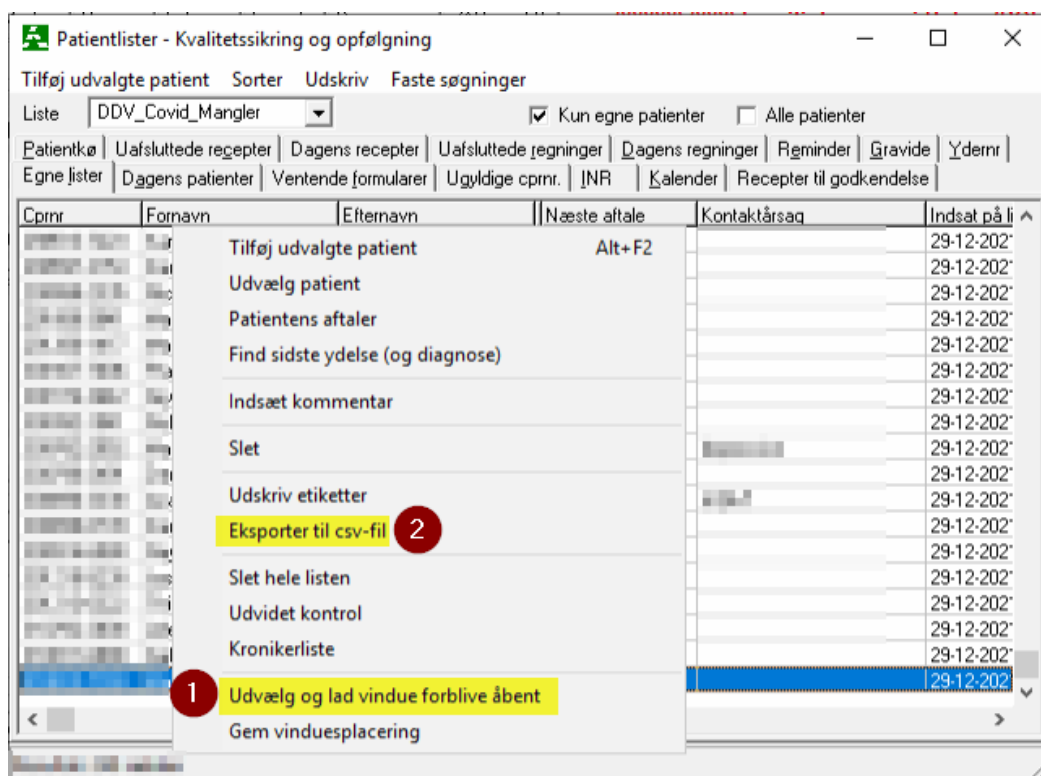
Patientlister - Kvalitetssikring og opfølgning

Tilføj udvalgte patient Sorter Udskriv Faste søgninger

Liste DDV_Covid_Mangler

Kun egne patienter Alle patienter

Patientkø | Uafsluttede recepter | Dagens recepter | Uafsluttede regninger | Dagens regninger | Reminder | Gravide | Ydernr |

Egne lister | Dagens patienter | Ventende formularer | Ugyldige cprnr. | INR | Kalender | Recepter til godkendelse |

| Cprnr | Fornavn | Efternavn | Næste aftale | Kontaktårsag | Indsat på li |
|---|---|---|---|---|---|
| | | | | | 29-12-202 |
| | | | | | 29-12-202 |
| | | | | | 29-12-202 |
| | | | | | 29-12-202 |
| | | | | | 29-12-202 |
| | | | | | 29-12-202 |
| | | | | | 29-12-202 |
| | | | | | 29-12-202 |
| | | | | | 29-12-202 |
| | | | | | 29-12-202 |
| | | | | | 29-12-202 |
| | | | | | 29-12-202 |
| | | | | | 29-12-202 |
| | | | | | 29-12-202 |
| | | | | | 29-12-202 |
| | | | | | 29-12-202 |
| | | | | | 29-12-202 |
| | | | | | 29-12-202 |

Tilføj udvalgte patient Alt+F2
Udvælg patient
Patientens aftaler
Find sidste ydelse (og diagnose)
Indsæt kommentar
Slet
Udskriv etiketter
Eksporter til csv-fil 2
Slet hele listen
Udvidet kontrol
Kronikerliste
1 Udvælg og lad vindue forblive åbent
Gem vinduesplacering